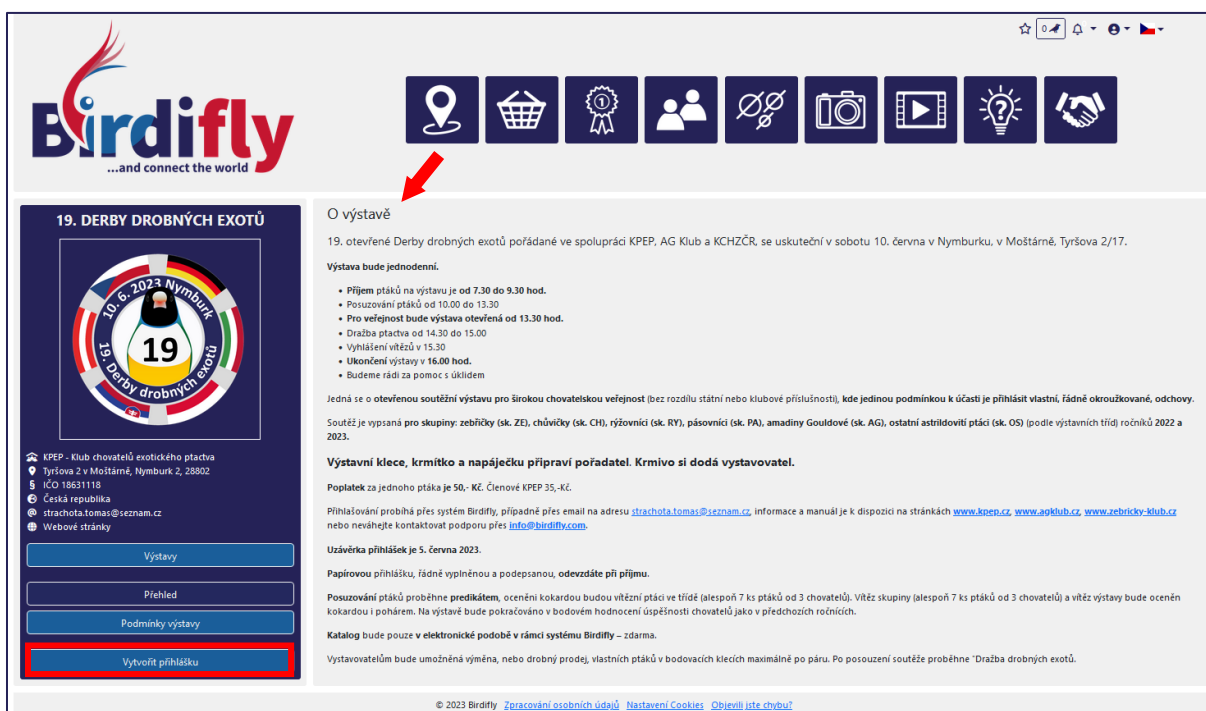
0

Birdifly
...and connect the world

19. DERBY DROBNÝCH EXOTŮ

10. 6. 2023 Nymburk
19
19. Derby drobných exotů

KPEP - Klub chovatelů exotického ptactva
Tyršova 2 v Moštárně, Nymburk 2, 28802
IČO 18631118
Česká republika
strachota.tomas@seznam.cz
Webové stránky

Výstavy

Přehled

Podmínky výstavy

Vytvořit přihlášku

O výstavě

19. otevřené Derby drobných exotů pořádané ve spolupráci KPEP, AG Klub a KCHZČR, se uskuteční v sobotu 10. června v Nymburku, v Moštárně, Tyršova 2/17.

Výstava bude jednodenní.

- Příjem ptáků na výstavu je od 7.30 do 9.30 hod.
- Posuzování ptáků od 10.00 do 13.30
- Pro veřejnost bude výstava otevřená od 13.30 hod.
- Dražba ptactva od 14.30 do 15.00
- Vyhlášení vítězů v 15.30
- Ukončení výstavy v 16.00 hod.
- Budeme rádi za pomoc s úklidem

Jedná se o otevřenou soutěžní výstavu pro širokou chovatelskou veřejnost (bez rozdílu státní nebo klubové příslušnosti), kde jedinou podmínkou k účasti je přihlásit vlastní, řádně okroužkované, odchovy.

Soutěž je vypsaná pro skupiny: zebřičky (sk. ZE), chůvičky (sk. CH), rýžovníci (sk. RY), pásovníci (sk. PA), amadiny Gouldové (sk. AG), ostatní astrildovití ptáci (sk. OS) (podle výstavních tříd) ročníků 2022 a 2023.

Výstavní klece, krmítko a napáječku připraví pořadatel. Krmivo si dodá vystavovatel.

Poplatek za jednoho ptáka je 50,- Kč. Členové KPEP 35,-Kč.

Přihlašování probíhá přes systém Birdifly, případně přes email na adresu strachota.tomas@seznam.cz, informace a manuál je k dispozici na stránkách www.kpep.cz, www.agklub.cz, www.zebricky-klub.cz nebo neváhejte kontaktovat podporu přes info@birdifly.com.

Uzávěrka přihlášek je 5. června 2023.

Papírovou přihlášku, řádně vyplněnou a podepsanou, odevzdáte při příjmu.

Posuzování ptáků proběhne predikátem, ocenění kokardou budou vítězní ptáci ve třídě (alespoň 7 ks ptáků od 3 chovatelů). Vítěz skupiny (alespoň 7 ks ptáků od 3 chovatelů) a vítěz výstavy bude oceněn kokardou i pohárem. Na výstavě bude pokračováno v bodovém hodnocení úspěšnosti chovatelů jako v předchozích ročnících.

Katalog bude pouze v elektronické podobě v rámci systému Birdifly – zdarma.

Vystavovatelům bude umožněná výměna, nebo drobný prodej, vlastních ptáků v bodovacích klecích maximálně po páru. Po posouzení soutěže proběhne "Dražba drobných exotů.

© 2023 Birdifly Zpracování osobních údajů Nastavení Cookies Objevili jste chybu?